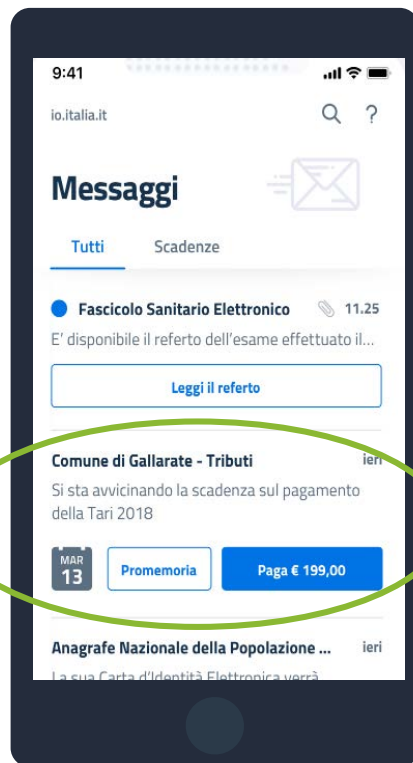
9:41

io.italia.it

Messaggi

Tutti Scadenze

Fascicolo Sanitario Elettronico 11.25

E' disponibile il referto dell'esame effettuato il...

Leggi il referto

Comune di Gallarate - Tributi ieri

Si sta avvicinando la scadenza sul pagamento della Tari 2018

MAR 13

Promemoria

Paga € 199,00

Anagrafe Nazionale della Popolazione ... ieri

La sua Carta d'Identità Elettronica verrà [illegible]